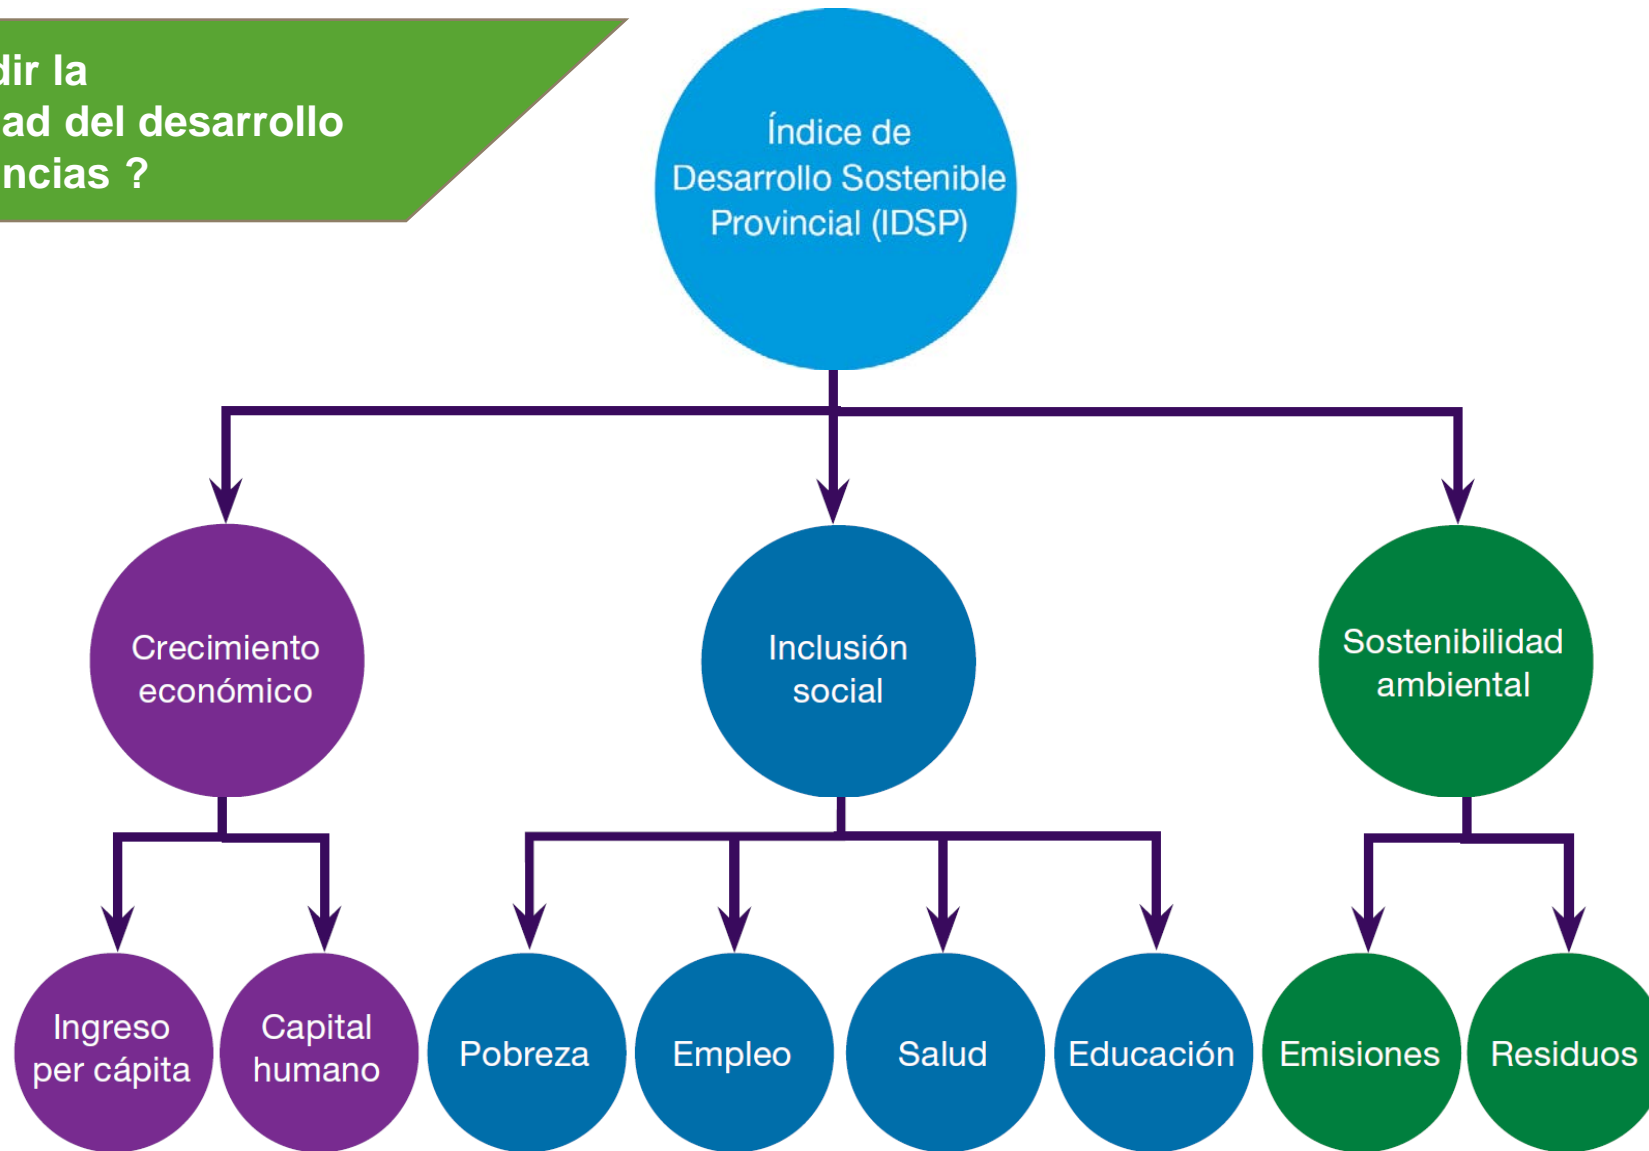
dir la
ad del desarrollo
ncias ?

Índice de Desarrollo Sostenible Provincial (IDSP)

Crecimiento económico

Inclusión social

Sostenibilidad ambiental

Ingreso per cápita

Capital humano

Pobreza

Empleo

Salud

Educación

Emisiones

Residuos